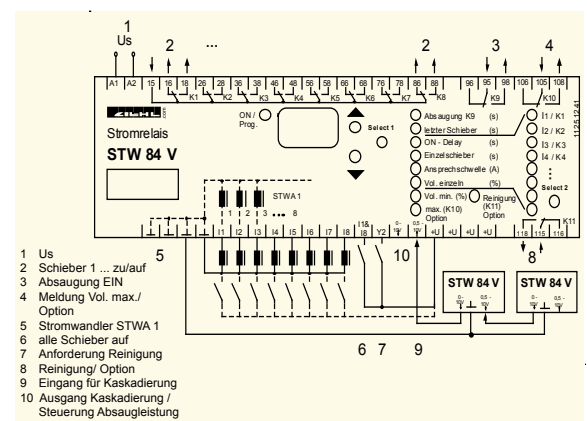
1
Us
2 ...
2
3
4
A1 A2 15 16 18 26 28 36 38 46 48 56 58 66 68 76 78 86 88 98 95 96 106 105 108
K1 K2 K3 K4 K5 K6 K7 K8 K9 K10
1125.12.41
ZIEHL
Stromrelais
STW 84 V
ON / Prog.
Select 1
Absaugung K9 (s)
letzter Schieber (s)
ON - Delay (s)
Einzelschieber (s)
Ansprechschwelle (A)
Vol. einzeln (%)
Vol. min. (%)
max. (K10) Option
Reinigung (K11) Option
I1 / K1
I2 / K2
I3 / K3
I4 / K4
⋮
Select 2
K11
STWA 1
1 2 3 ... 8
5
I1 I2 I3 I4 I5 I6 I7 I8 I8 Y2 +U +U +U +U
118 115 116
10
8
STW 84 V
STW 84 V
6 7 9
1 Us
2 Schieber 1 ... zu/auf
3 Absaugung EIN
4 Meldung Vol. max./ Option
5 Stromwandler STWA 1
6 alle Schieber auf
7 Anforderung Reinigung
8 Reinigung/ Option
9 Eingang für Kaskadierung
10 Ausgang Kaskadierung / Steuerung Absaugleistung